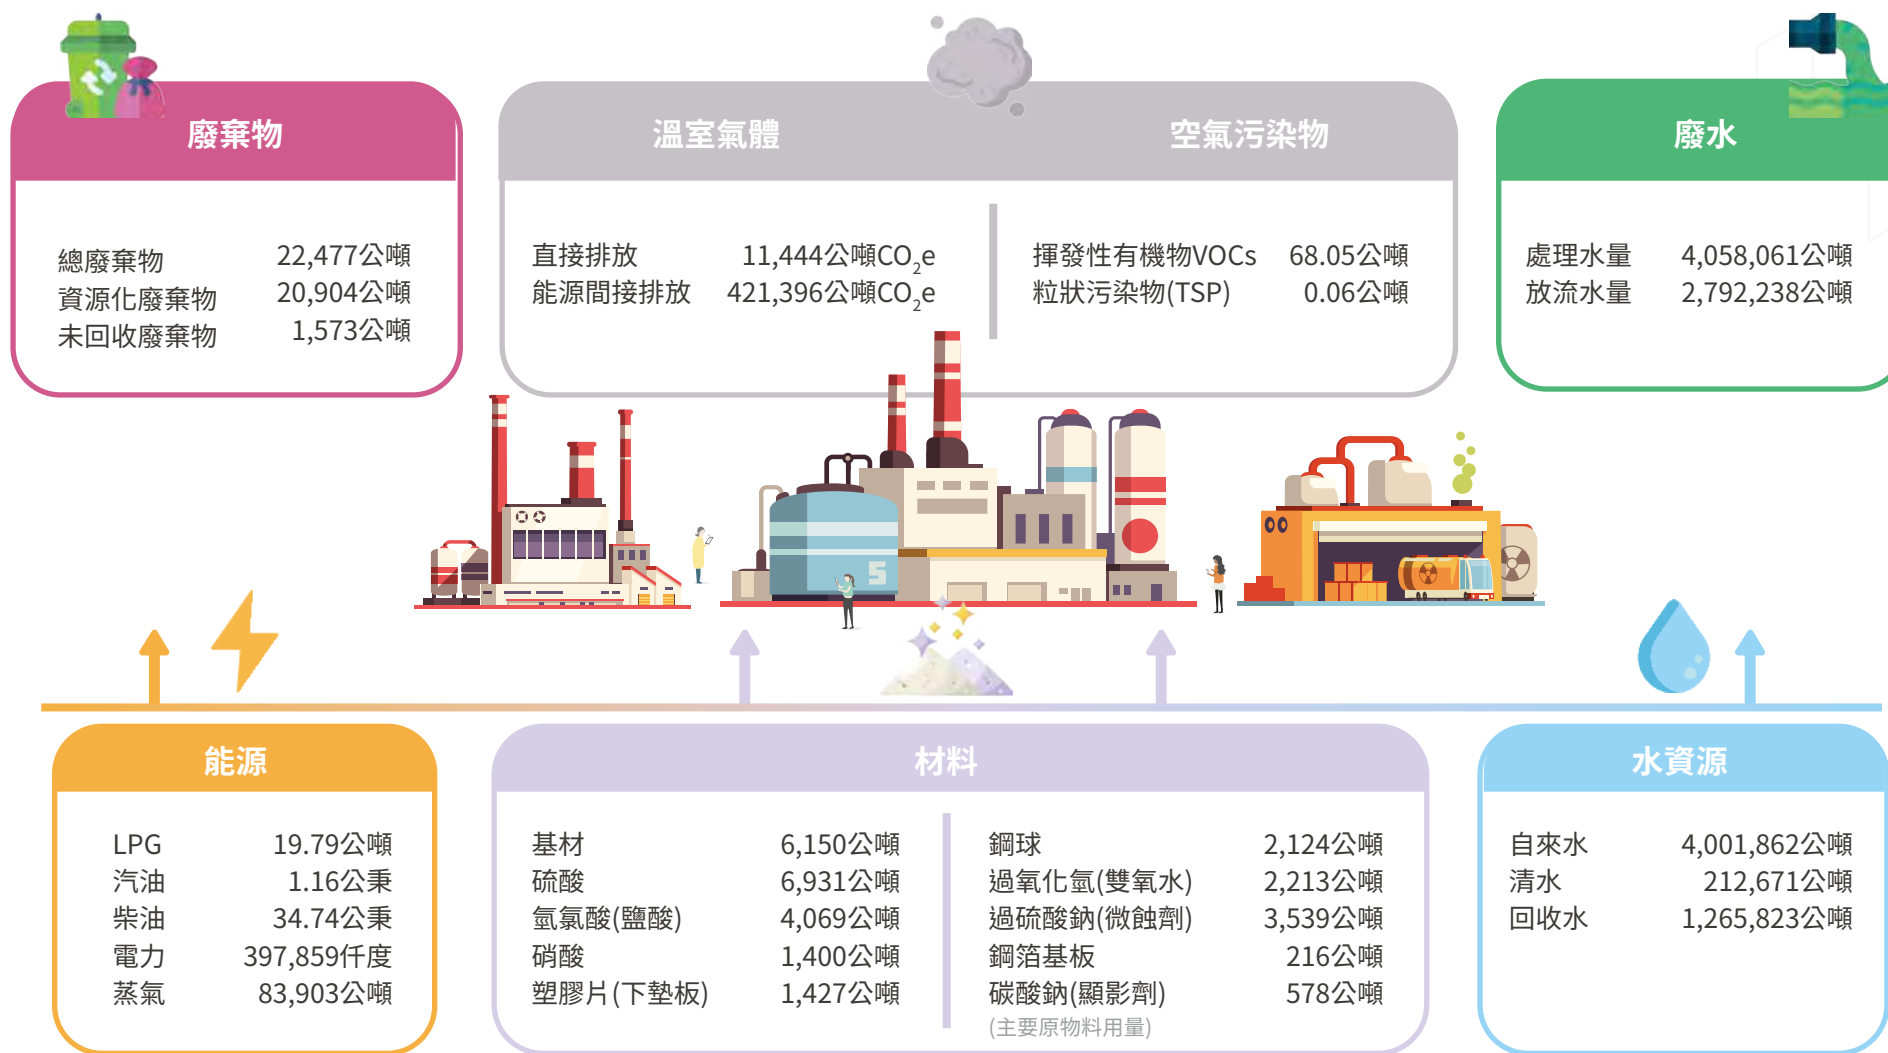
廢棄物

| | |
|---|---|
| 總廢棄物 | 22,477公噸 |
| 資源化廢棄物 | 20,904公噸 |
| 未回收廢棄物 | 1,573公噸 |

溫室氣體

| | |
|---|---|
| 直接排放 | 11,444公噸$CO_2e$ |
| 能源間接排放 | 421,396公噸$CO_2e$ |

空氣污染物

| | |
|---|---|
| 揮發性有機物VOCs | 68.05公噸 |
| 粒狀污染物(TSP) | 0.06公噸 |

廢水

| | |
|---|---|
| 處理水量 | 4,058,061公噸 |
| 放流水量 | 2,792,238公噸 |

能源

| | |
|---|---|
| LPG | 19.79公噸 |
| 汽油 | 1.16公秉 |
| 柴油 | 34.74公秉 |
| 電力 | 397,859仟度 |
| 蒸氣 | 83,903公噸 |

材料

| | |
|---|---|
| 基材 | 6,150公噸 |
| 硫酸 | 6,931公噸 |
| 氫氯酸(鹽酸) | 4,069公噸 |
| 硝酸 | 1,400公噸 |
| 塑膠片(下墊板) | 1,427公噸 |

| | |
|---|---|
| 鋼球 | 2,124公噸 |
| 過氧化氫(雙氧水) | 2,213公噸 |
| 過硫酸鈉(微蝕劑) | 3,539公噸 |
| 銅箔基板 | 216公噸 |
| 碳酸鈉(顯影劑) | 578公噸 |

(主要原物料用量)

水資源

| | |
|---|---|
| 自來水 | 4,001,862公噸 |
| 清水 | 212,671公噸 |
| 回收水 | 1,265,823公噸 |